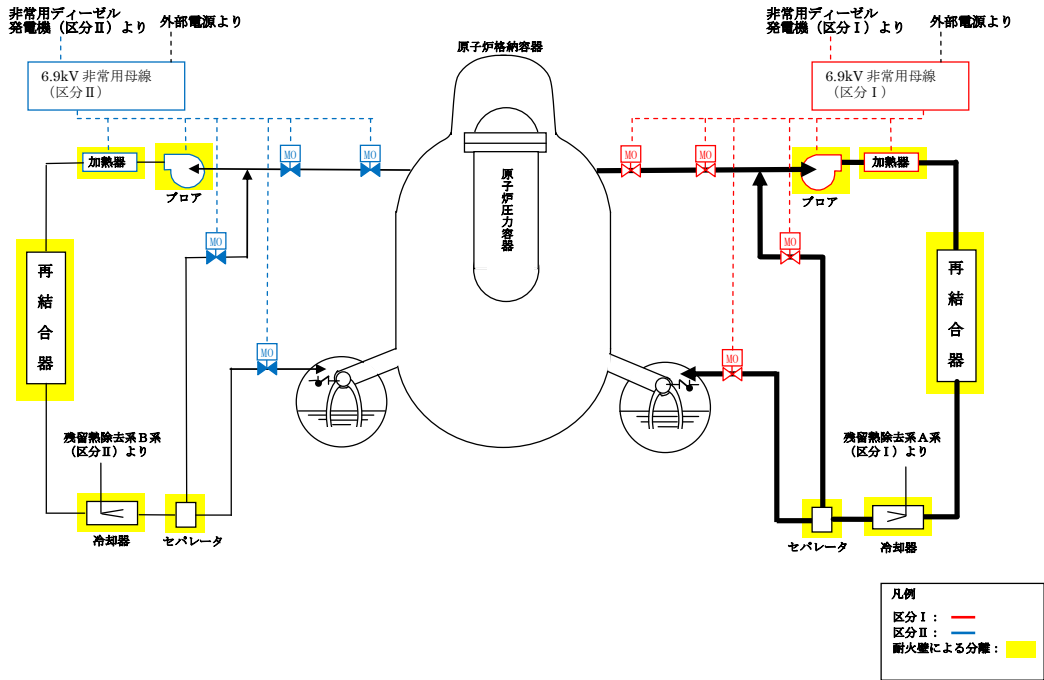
非常用ディーゼル発電機（区分Ⅱ）より

外部電源より

6.9kV 非常用母線（区分Ⅱ）

原子炉格納容器

非常用ディーゼル発電機（区分Ⅰ）より

外部電源より

6.9kV 非常用母線（区分Ⅰ）

加熱器

ブロア

MO

MO

MO

MO

原子炉圧力容器

MO

MO

MO

MO

ブロア

加熱器

再結合器

再結合器

残留熱除去系Ｂ系（区分Ⅱ）より

残留熱除去系Ａ系（区分Ⅰ）より

冷却器

セパレータ

セパレータ

冷却器

凡例

区分Ⅰ：

区分Ⅱ：

耐火壁による分離：